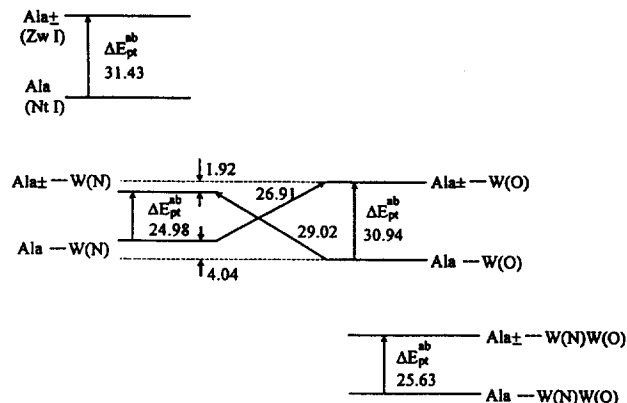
Ala±
(Zw I)
$\Delta E_{pt}^{ab}$
31.43
Ala
(Nt I)

Ala± --- W(N)
1.92
26.91
Ala± --- W(O)
$\Delta E_{pt}^{ab}$
24.98
$\Delta E_{pt}^{ab}$
30.94
29.02
Ala --- W(N)
Ala --- W(O)
4.04

Ala± --- W(N)W(O)
$\Delta E_{pt}^{ab}$
25.63
Ala --- W(N)W(O)